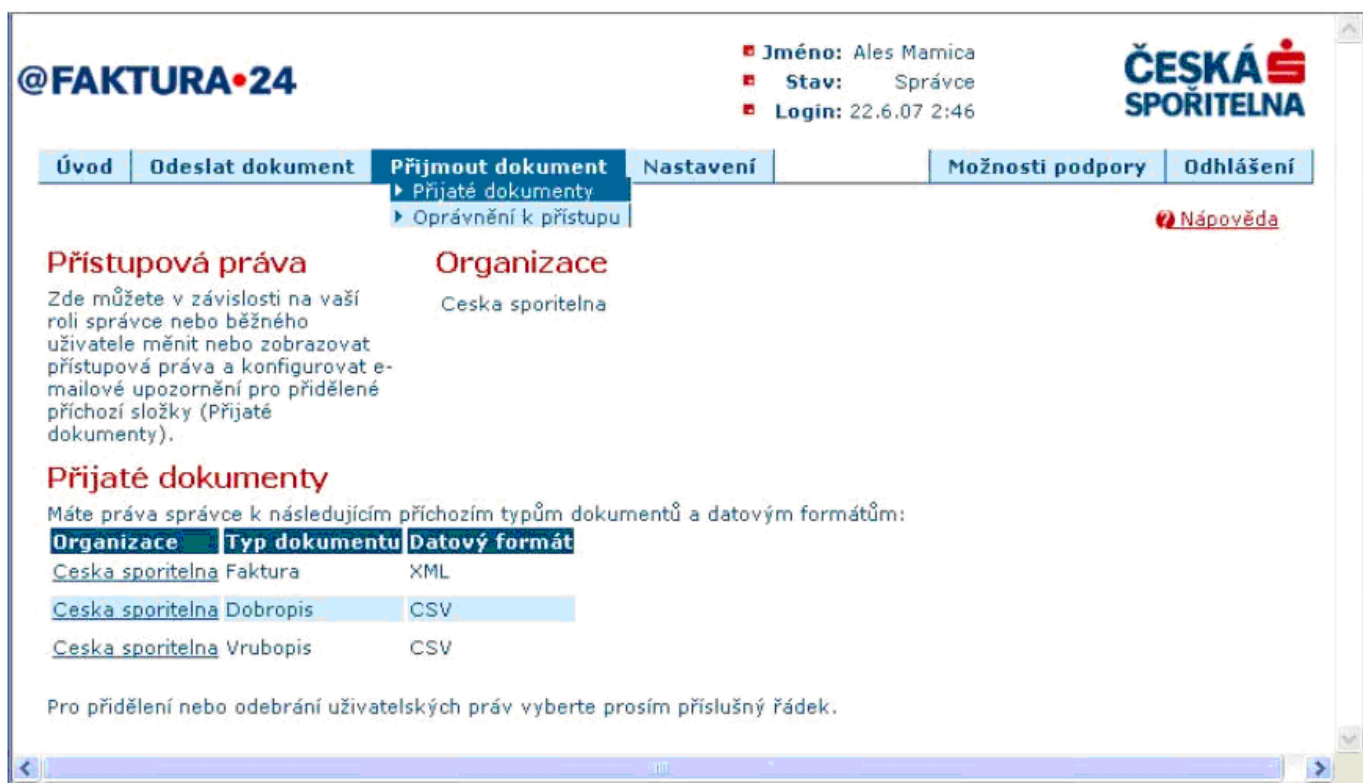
@FAKTURA•24

Jméno: Ales Mamica
Stav: Správce
Login: 22.6.07 2:46

ČESKÁ SPOŘITELNA

Úvod | Odeslat dokument | Přijmout dokument | Nastavení | Možnosti podpory | Odhlášení

▸ Přijaté dokumenty
▸ Oprávnění k přístupu

Nápověda

Přístupová práva

Zde můžete v závislosti na vaší roli správce nebo běžného uživatele měnit nebo zobrazovat přístupová práva a konfigurovat e-mailové upozornění pro přidělené příchozí složky (Přijaté dokumenty).

Organizace

Ceska sporitelna

Přijaté dokumenty

Máte práva správce k následujícím příchozím typům dokumentů a datovým formátům:

| Organizace | Typ dokumentu | Datový formát |
|---|---|---|
| Ceska sporitelna | Faktura | XML |
| Ceska sporitelna | Dobropis | CSV |
| Ceska sporitelna | Vrubopis | CSV |

Pro přidělení nebo odebrání uživatelských práv vyberte prosím příslušný řádek.